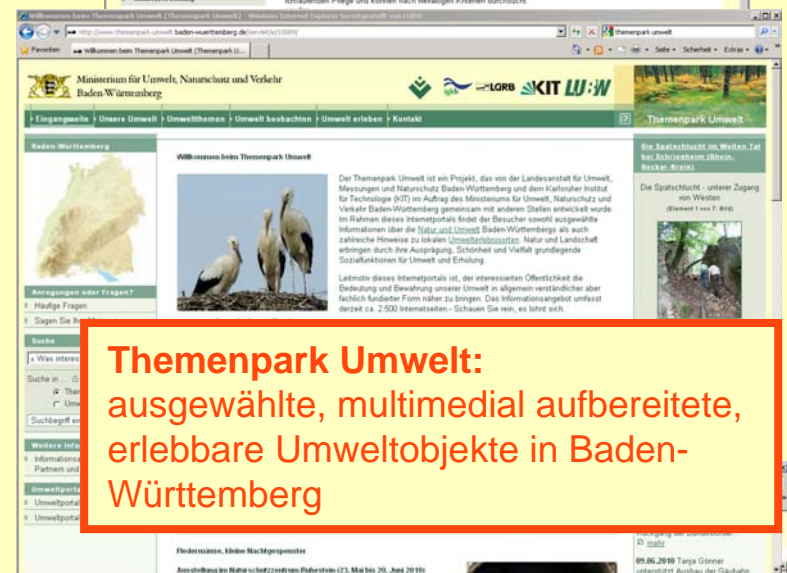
Willkommen beim Themenpark Umwelt (Themenpark Umwelt) - Windows Internet Explorer bereitgestellt von LUBW

http://www.themenpark-umwelt.baden-wuerttemberg.de/servlet/is/10000/

themenpark umwelt

Favoriten

Willkommen beim Themenpark Umwelt (Themenpark U...

Seite · Sicherheit · Extras ·

Ministerium für Umwelt, Naturschutz und Verkehr Baden-Württemberg

LGRB KIT LUBW

Eingangsseite | Unsere Umwelt | Umweltthemen | Umwelt beobachten | Umwelt erleben | Kontakt

Themenpark Umwelt

Baden-Württemberg

Willkommen beim Themenpark Umwelt

Der Themenpark Umwelt ist ein Projekt, das von der Landesanstalt für Umwelt, Messungen und Naturschutz Baden-Württemberg und dem Karlsruher Institut für Technologie (KIT) im Auftrag des Ministeriums für Umwelt, Naturschutz und Verkehr Baden-Württemberg gemeinsam mit anderen Stellen entwickelt wurde. Im Rahmen dieses Internetportals findet der Besucher sowohl ausgewählte Informationen über die Natur und Umwelt Baden-Württembergs als auch zahlreiche Hinweise zu lokalen Umwelterlebnisorten. Natur und Landschaft erbringen durch ihre Ausprägung, Schönheit und Vielfalt grundlegende Sozialfunktionen für Umwelt und Erholung.

Leitmotiv dieses Internetportals ist, der interessierten Öffentlichkeit die Bedeutung und Bewahrung unserer Umwelt in allgemein verständlicher aber fachlich fundierter Form näher zu bringen. Das Informationsangebot umfasst derzeit ca. 2.500 Internetseiten - Schauen Sie rein, es lohnt sich.

Die Spatschlucht im Weiten Tal bei Schriesheim (Rhein-Neckar-Kreis)

Die Spatschlucht - unterer Zugang von Westen

(Element 1 von 7, Bild)

Anregungen oder Fragen?

Häufige Fragen

Sagen Sie Ihre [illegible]

Suche

Was interes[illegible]

Suche in ...

Suchbegriff ein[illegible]

Weitere Info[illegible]

Informations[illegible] Partnern und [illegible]

Umweltporta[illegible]

Umweltporta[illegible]

Umweltporta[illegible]

Themenpark Umwelt:
ausgewählte, multimedial aufbereitete, erlebbare Umweltobjekte in Baden-Württemberg

Fledermäuse, kleine Nachtgespenster

Ausstellung im Naturschutzzentrum Ruhestein (23. Mai bis 20. Juni 2010)

mehr

09.06.2010 Tanja Gönner unterstützt Ausbau der Gaubahn